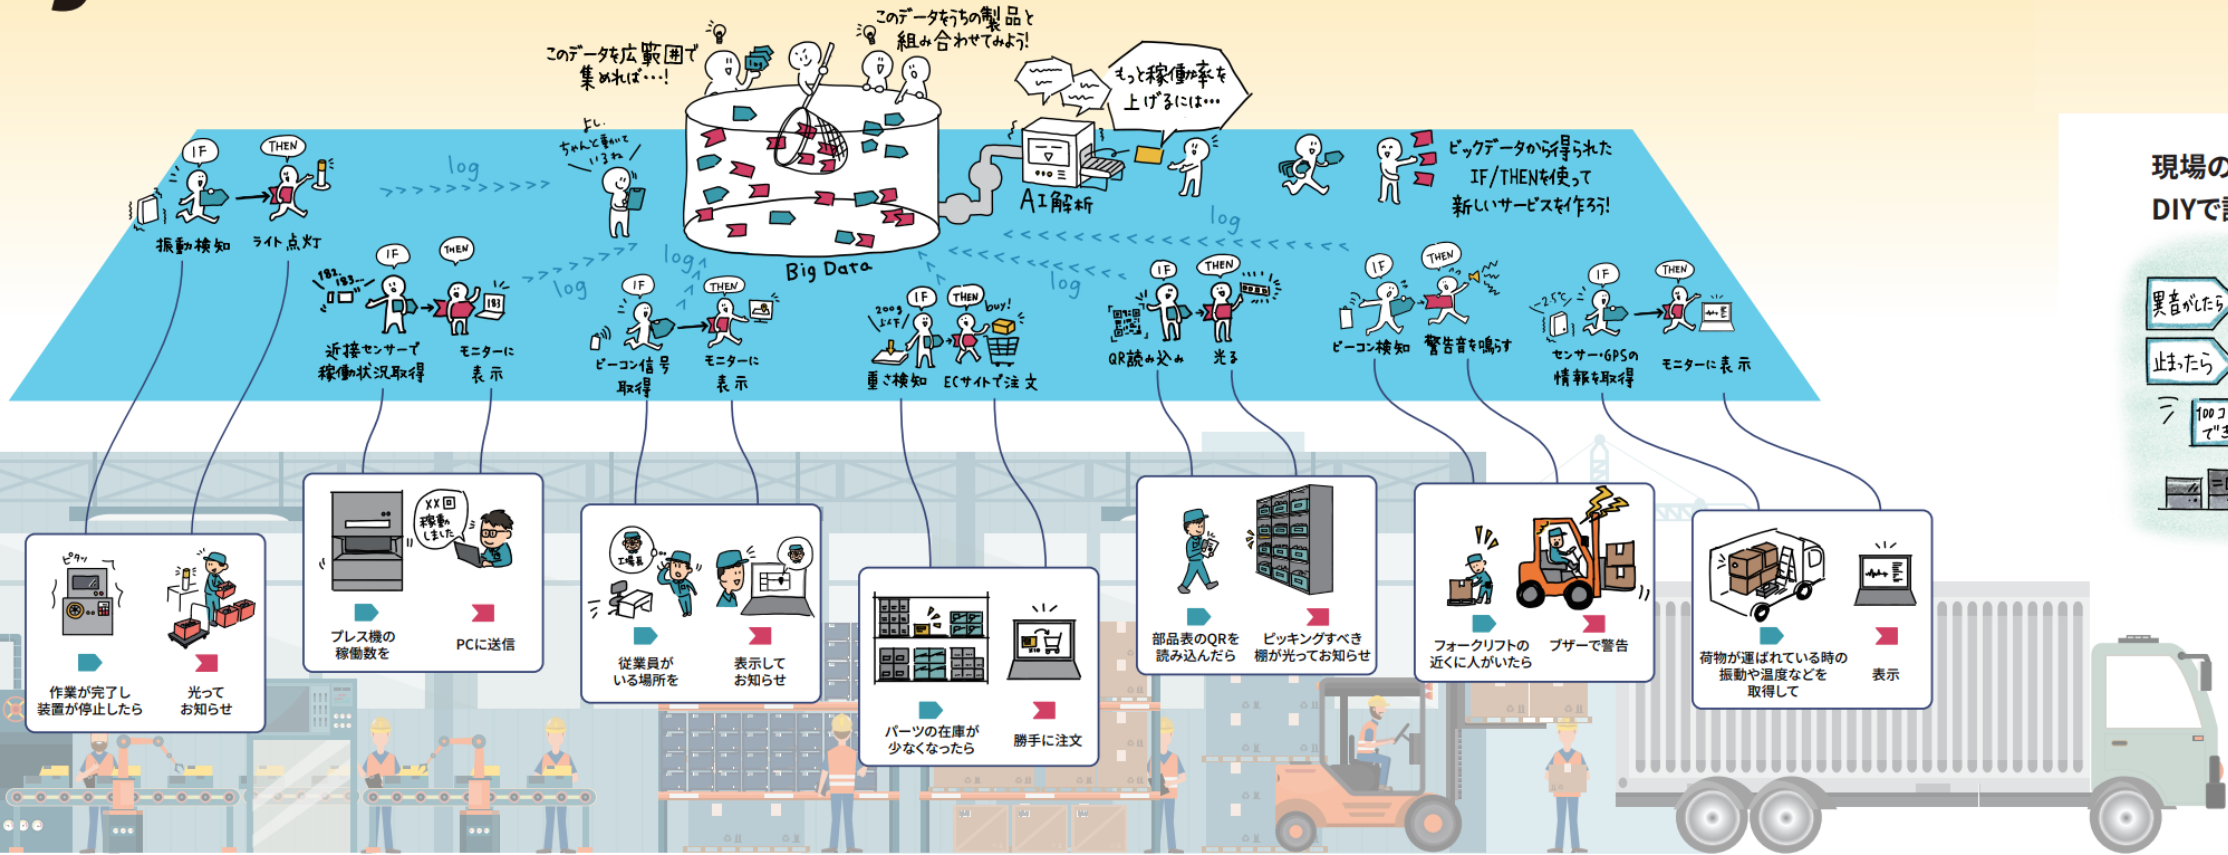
このデータを広範囲で集めれば…!

このデータをうちの製品と組み合わせてみよう!

もっと稼働率を上げるには…

よし、ちゃんと集めているね

IF THEN

log

振動検知 ライト点灯

Big Data

AI解析

ビッグデータから得られたIF/THENを使って新しいサービスを作ろう!

IF THEN 182, 183… 183 近接センサーで稼働状況取得 モニターに表示

IF THEN ビーコン信号取得 モニターに表示

IF THEN 200g よしっ buy! 重さ検知 ECサイトで注文

IF THEN QR読み込み 光る

IF THEN ビーコン検知 警告音を鳴らす

IF THEN -2.5℃ センサー・GPSの情報を取得 モニターに表示

現場の

DIYで

異音がしたら

止まったら

100コできたら

ピタッ 作業が完了し装置が停止したら 光ってお知らせ

XX回稼動しました プレス機の稼働数を PCに送信

工場長 従業員がいる場所を 表示してお知らせ

パーツの在庫が少なくなったら 勝手に注文

部品表のQRを読み込んだら ピッキングすべき棚が光ってお知らせ

フォークリフトの近くに人がいたら ブザーで警告

荷物が運ばれている時の振動や温度などを取得して 表示